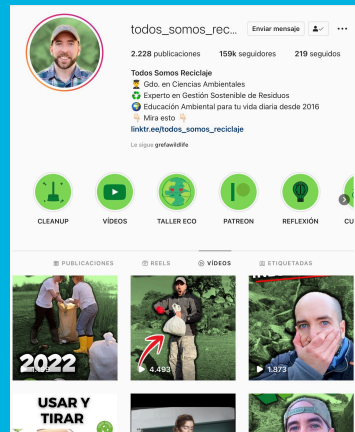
todos_somos_rec... Enviar mensaje

2.228 publicaciones 159k seguidores 219 seguidos

Todos Somos Reciclaje
🎓 Gdo. en Ciencias Ambientales
♻️ Experto en Gestión Sostenible de Residuos
🌍 Educación Ambiental para tu vida diaria desde 2016
👇 Mira esto 👇
linktr.ee/todos_somos_reciclaje

Le sigue grefawildlife

CLEANUP VÍDEOS TALLER ECO PATREON REFLEXIÓN CU

PUBLICACIONES REELS VÍDEOS ETIQUETADAS

2022

▶ 4.493

▶ 1.873

USAR Y TIRAR